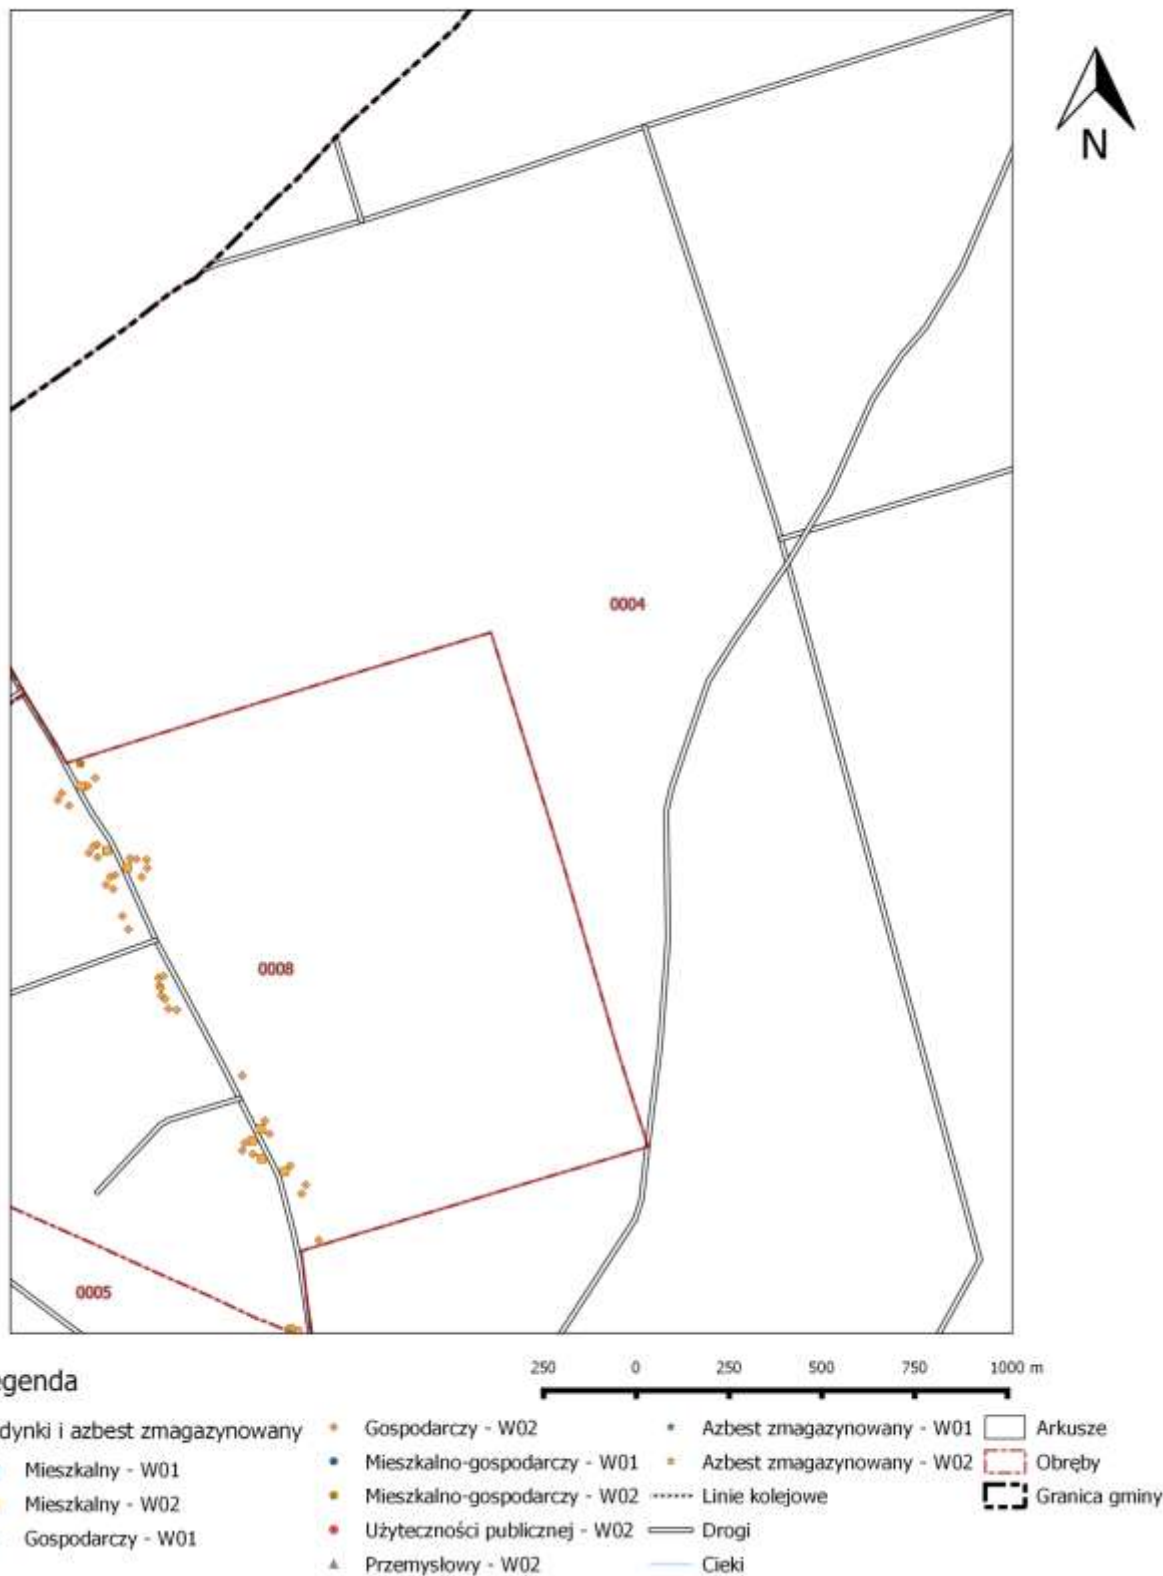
N

0004

0008

0005

250 0 250 500 750 1000 m

egenda

dynki i azbest zmagazynowany

Mieszkalny - W01

Mieszkalny - W02

Gospodarczy - W01

Gospodarczy - W02

Mieszkalno-gospodarczy - W01

Mieszkalno-gospodarczy - W02

Użyteczności publicznej - W02

Przemysłowy - W02

Azbest zmagazynowany - W01

Azbest zmagazynowany - W02

Linie kolejowe

Drogi

Cieki

Arkusze

Obręby

Granica gminy